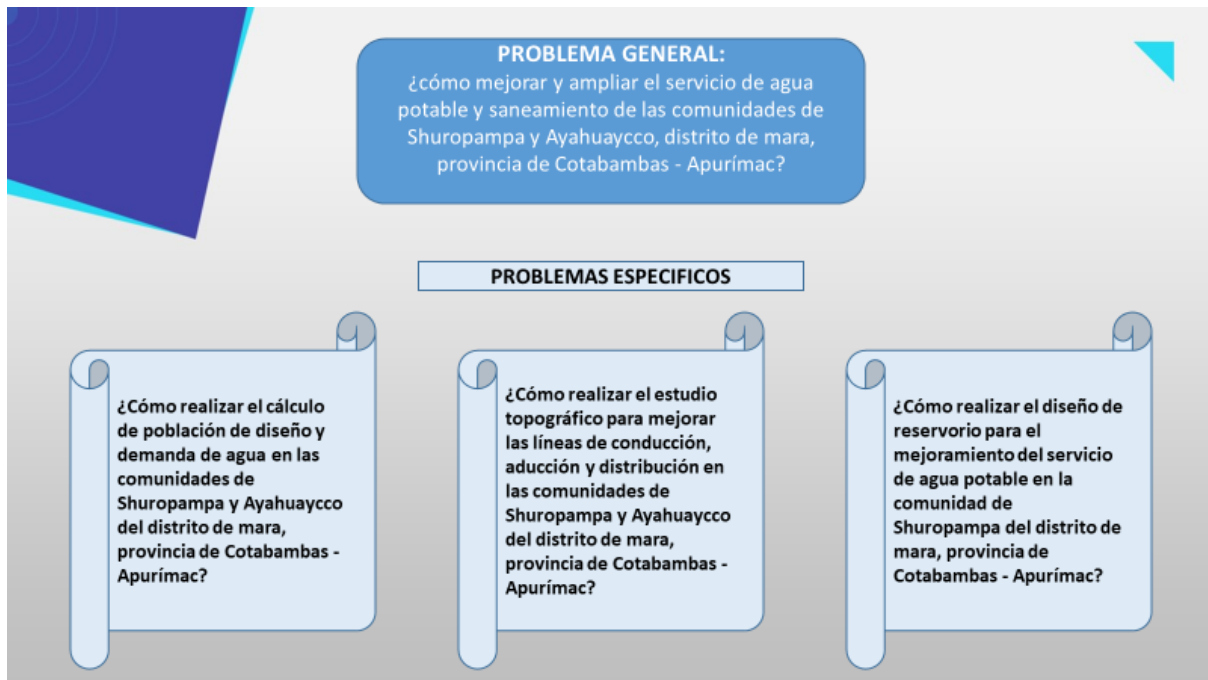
PROBLEMA GENERAL:
¿cómo mejorar y ampliar el servicio de agua potable y saneamiento de las comunidades de Shuropampa y Ayahuaycco, distrito de mara, provincia de Cotabambas - Apurímac?

PROBLEMAS ESPECIFICOS

¿Cómo realizar el cálculo de población de diseño y demanda de agua en las comunidades de Shuropampa y Ayahuaycco del distrito de mara, provincia de Cotabambas - Apurímac?

¿Cómo realizar el estudio topográfico para mejorar las líneas de conducción, aducción y distribución en las comunidades de Shuropampa y Ayahuaycco del distrito de mara, provincia de Cotabambas - Apurímac?

¿Cómo realizar el diseño de reservorio para el mejoramiento del servicio de agua potable en la comunidad de Shuropampa del distrito de mara, provincia de Cotabambas - Apurímac?